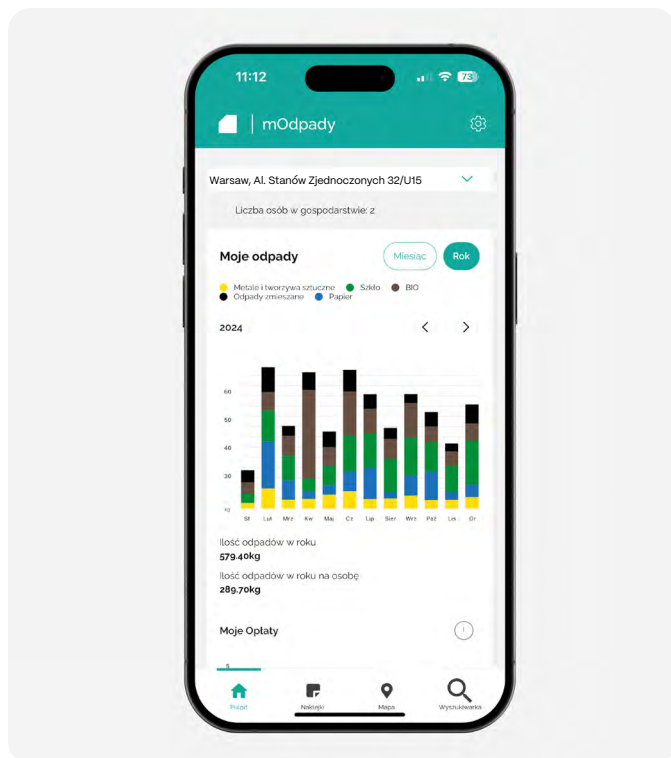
11:12

73

mOdpady

Warsaw, Al. Stanów Zjednoczonych 32/U15

Liczba osób w gospodarstwie: 2

Moje odpady

Miesiąc

Rok

Metale i tworzywa sztuczne
Szkło
BIO
Odpady zmieszane
Papier

2024

60
50
40
30
10

St
Lut
Mrz
Kw
Maj
Cz
Lip
Sier
Wrz
Paź
Lis
Gr

Ilość odpadów w roku
579.40kg

Ilość odpadów w roku na osobę
289.70kg

Moje Opłaty

Pulpit
Naklejki
Mapa
Wyszukiwarka